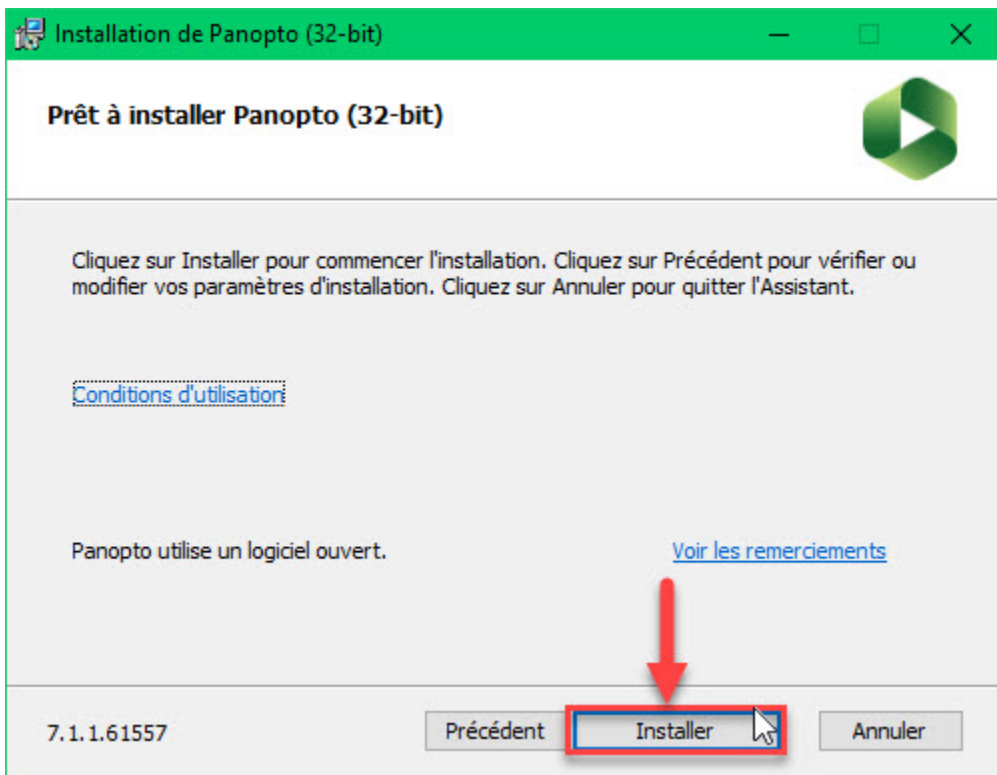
Installation de Panopto (32-bit)

Prêt à installer Panopto (32-bit)

Cliquez sur Installer pour commencer l'installation. Cliquez sur Précédent pour vérifier ou modifier vos paramètres d'installation. Cliquez sur Annuler pour quitter l'Assistant.

Conditions d'utilisation

Panopto utilise un logiciel ouvert.

Voir les remerciements

7.1.1.61557

Précédent

Installer

Annuler